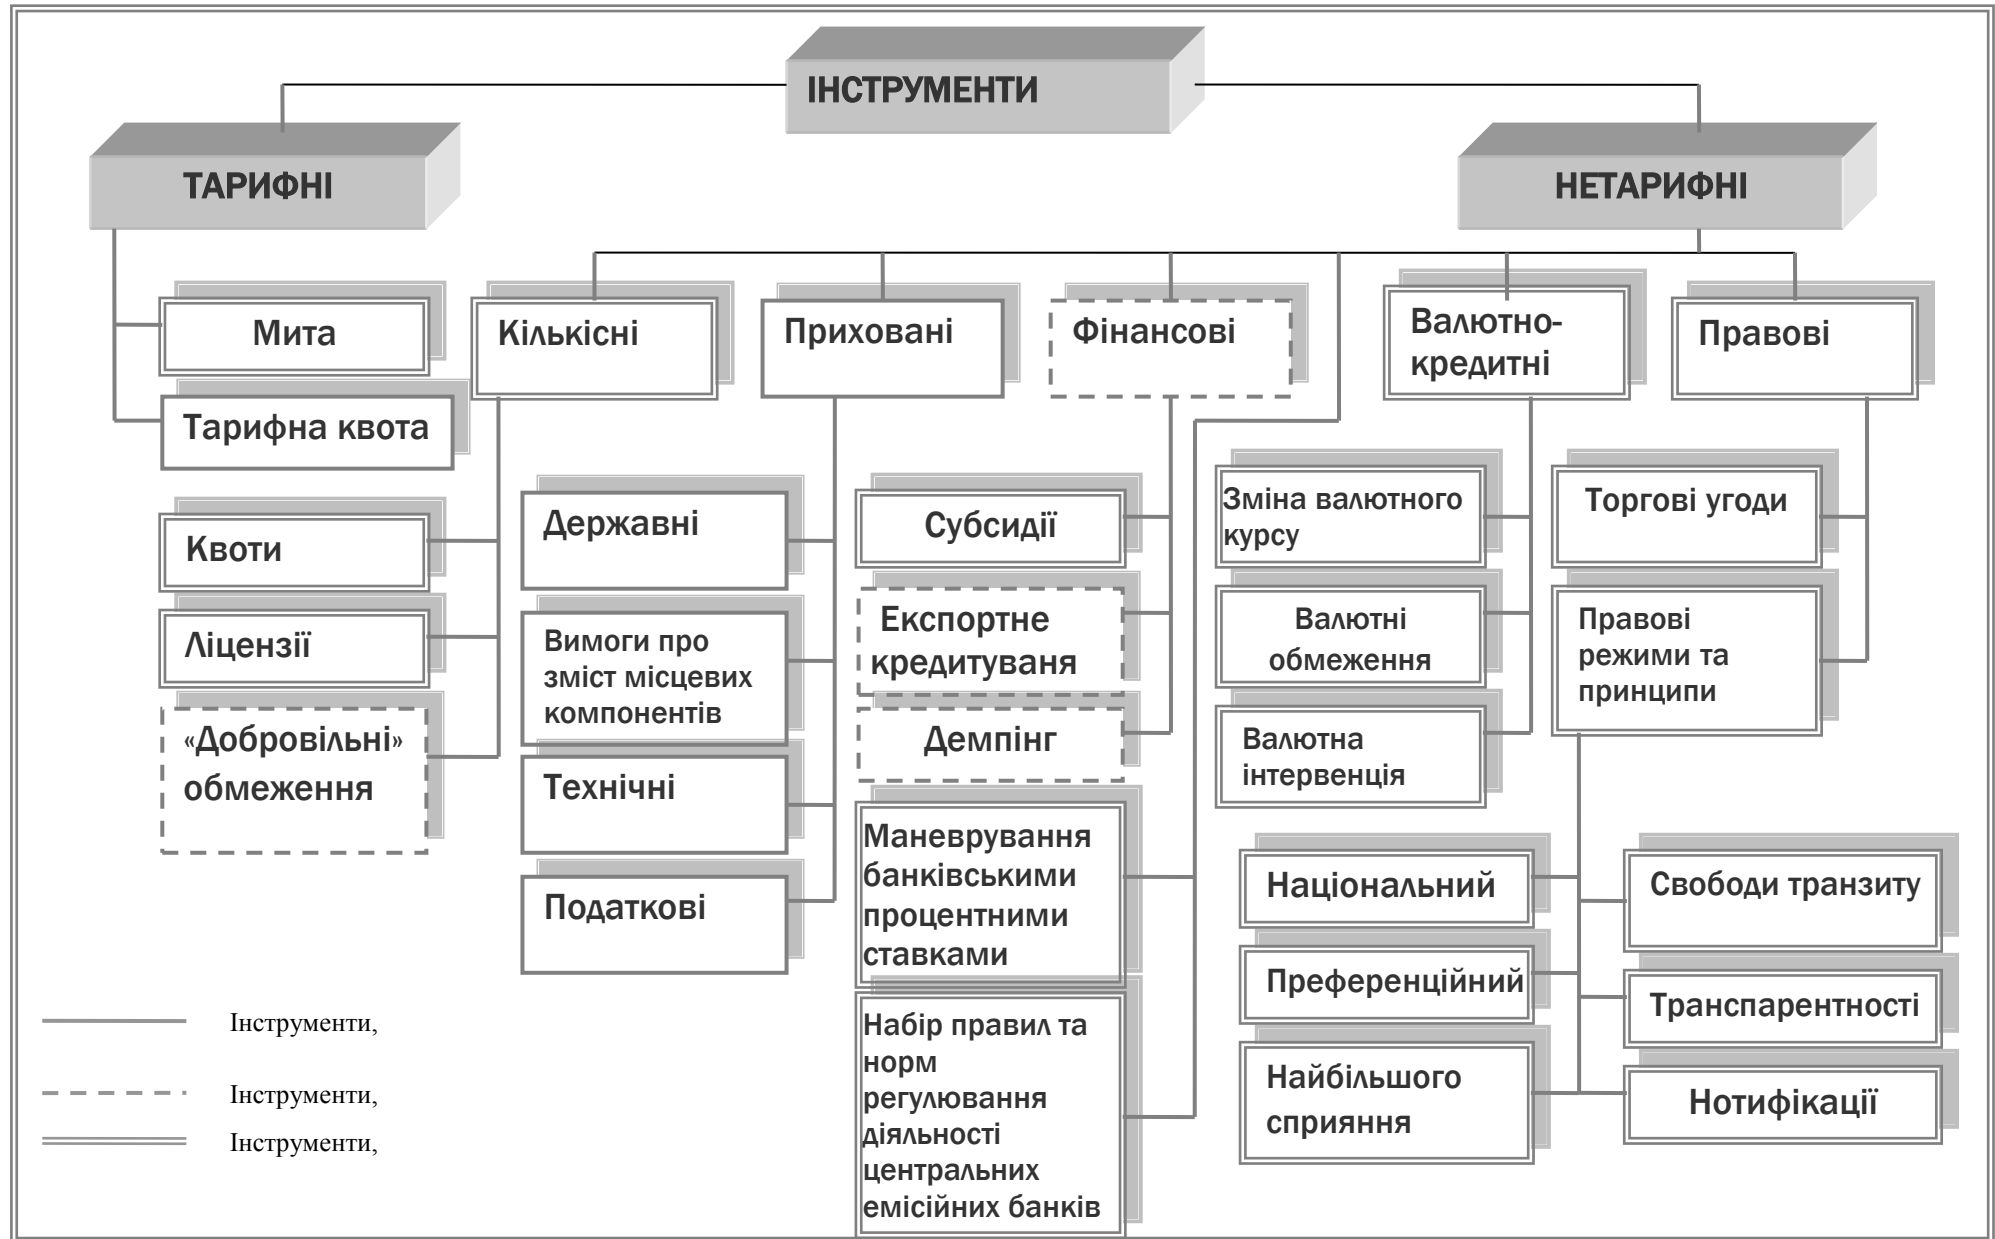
ІНСТРУМЕНТИ

ТАРИФНІ

НЕТАРИФНІ

Мита

Тарифна квота

Кількісні

Квоти

Ліцензії

«Добровільні» обмеження

Приховані

Державні

Вимоги про зміст місцевих компонентів

Технічні

Податкові

Фінансові

Субсидії

Експортне кредитуваня

Демпінг

Маневрування банківськими процентними ставками

Набір правил та норм регулювання діяльності центральних емісійних банків

Валютно-кредитні

Зміна валютного курсу

Валютні обмеження

Валютна інтервенція

Правові

Торгові угоди

Правові режими та принципи

Національний

Преференційний

Найбільшого сприяння

Свободи транзиту

Транспарентності

Нотифікації

Інструменти,

Інструменти,

Інструменти,